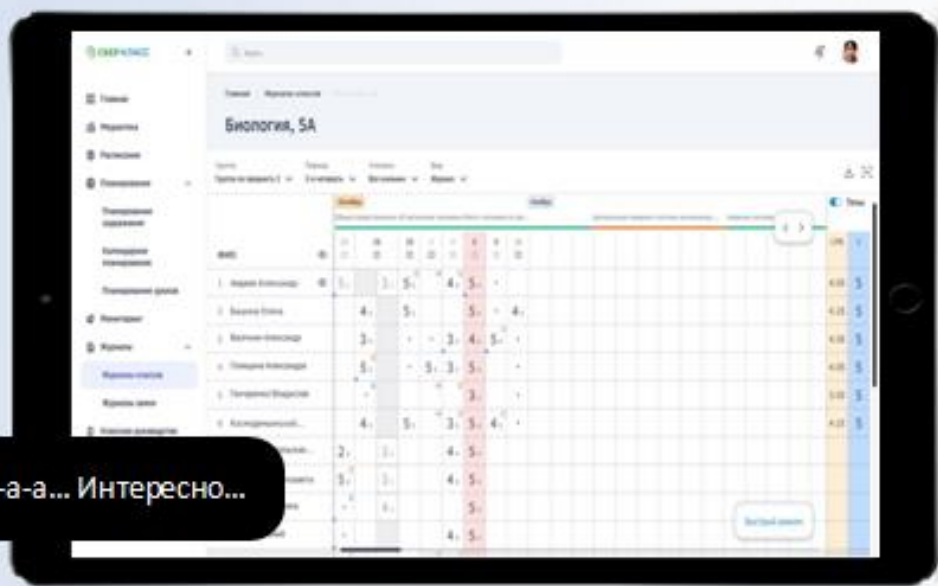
СФЕРУМ КЛАСС

Главная
Маркетка
Расписание
Планирование
Планирование заданий
Календарное планирование
Планирование уроков
Мониторинг
Журналы
Журналы классов
Журналы заявок

Главная / Журналы классов

Биология, 5А

ФИО

1 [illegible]
2 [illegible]
3 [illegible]
4 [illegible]
5 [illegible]
6 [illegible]

| | | | | | | | | | |
|---|---|---|---|---|---|---|---|---|---|
| 5 | | 3 | 5 | | 4 | 5 | | 4.33 | 5 |
| | 4 | | 5 | | | 5 | 4 | 4.33 | 5 |
| | 3 | | | 3 | 4 | 5 | | 4.00 | 5 |
| | 5 | | 5 | 3 | | 5 | | 4.00 | 5 |
| | | | | | | 3 | | 3.00 | 5 |
| | 4 | | 5 | | 3 | 5 | 4 | 4.33 | 5 |
| 2 | | 3 | | | 4 | 5 | | | |
| 5 | | 3 | | | 4 | 5 | | | |
| | | 4 | | | | | | | |
| | | | | | 4 | 5 | | | |

Быстрый ввод

-а-а... Интересно...